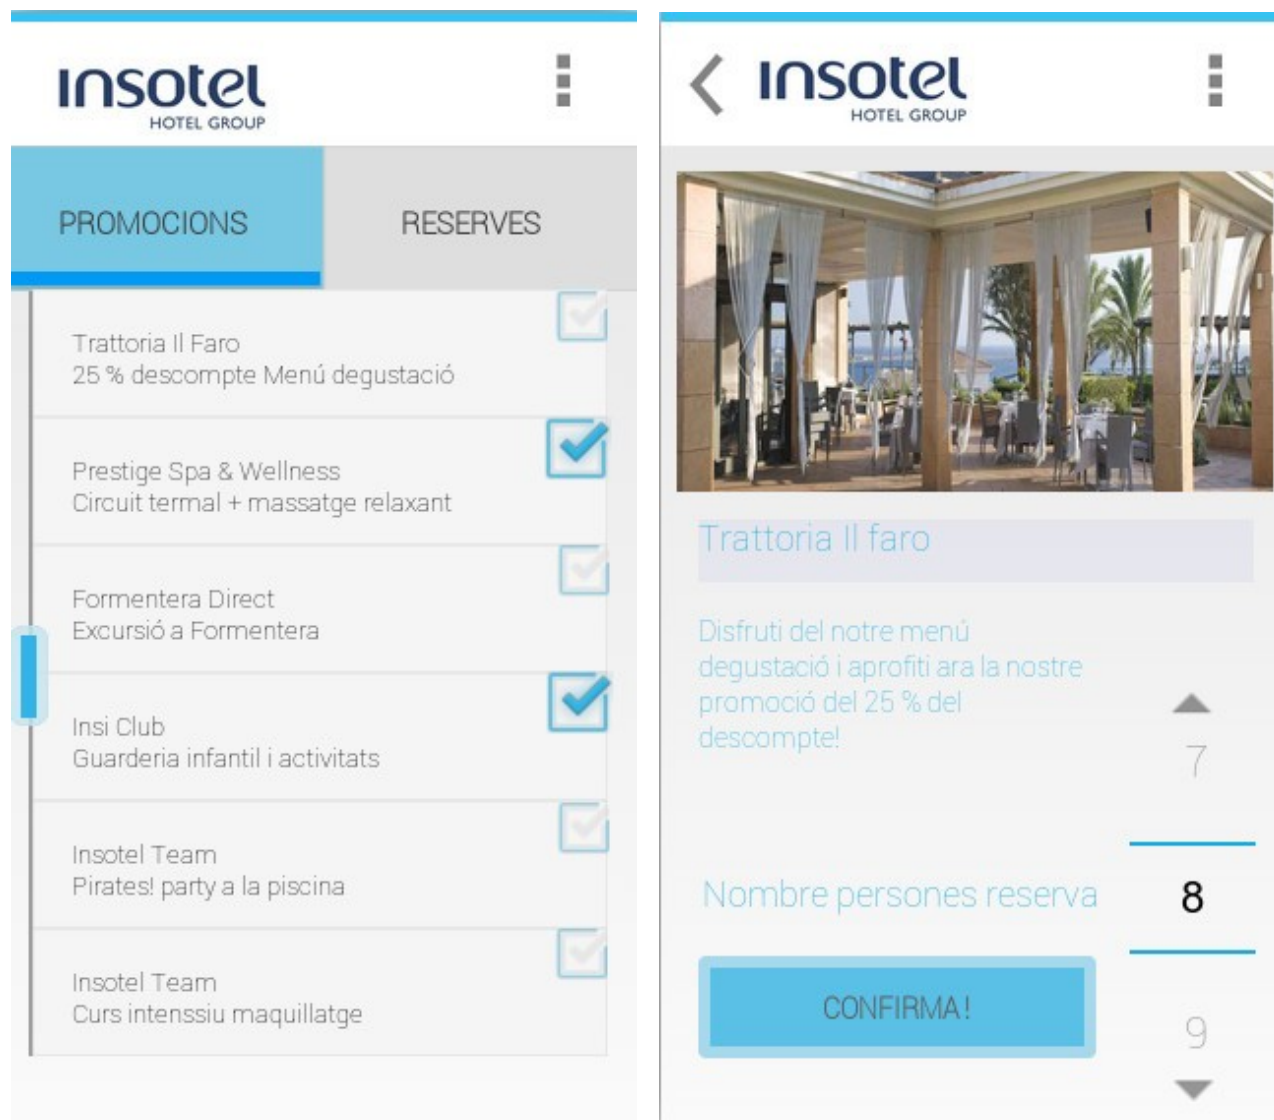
insotel
HOTEL GROUP

PROMOCIONS
RESERVES

Trattoria Il Faro
25 % descompte Menú degustació

Prestige Spa & Wellness
Circuit termal + massatge relaxant

Formentera Direct
Excursió a Formentera

Insi Club
Guarderia infantil i activitats

Insotel Team
Pirates! party a la piscina

Insotel Team
Curs intenssiu maquillatge

insotel
HOTEL GROUP

Trattoria Il faro

Disfruti del notre menú degustació i aprofiti ara la nostre promoció del 25 % del descompte!

7

Nombre persones reserva
8

9

CONFIRMA!